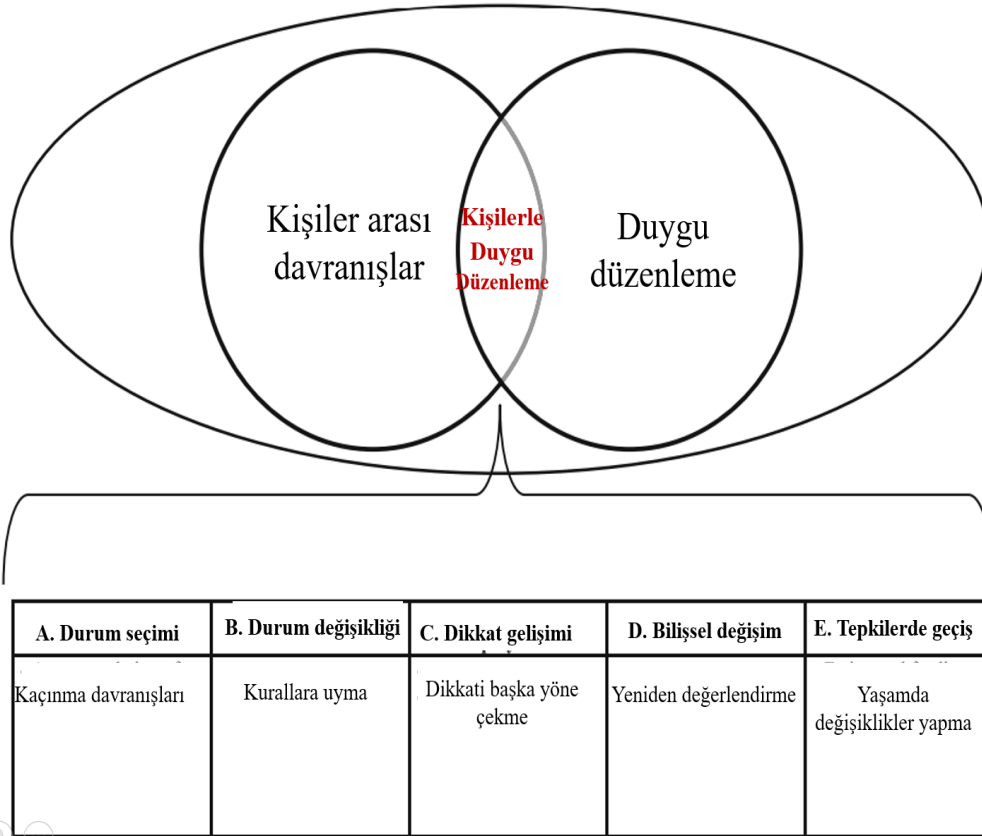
Kişiler arası davranışlar

Kişilerle Duygu Düzenleme

Duygu düzenleme

| A. Durum seçimi | B. Durum değişikliği | C. Dikkat gelişimi | D. Bilişsel değişim | E. Tepkilerde geçiş |
|---|---|---|---|---|
| Kaçınma davranışları | Kurallara uyma | Dikkati başka yöne çekme | Yeniden değerlendirme | Yaşamda değişiklikler yapma |